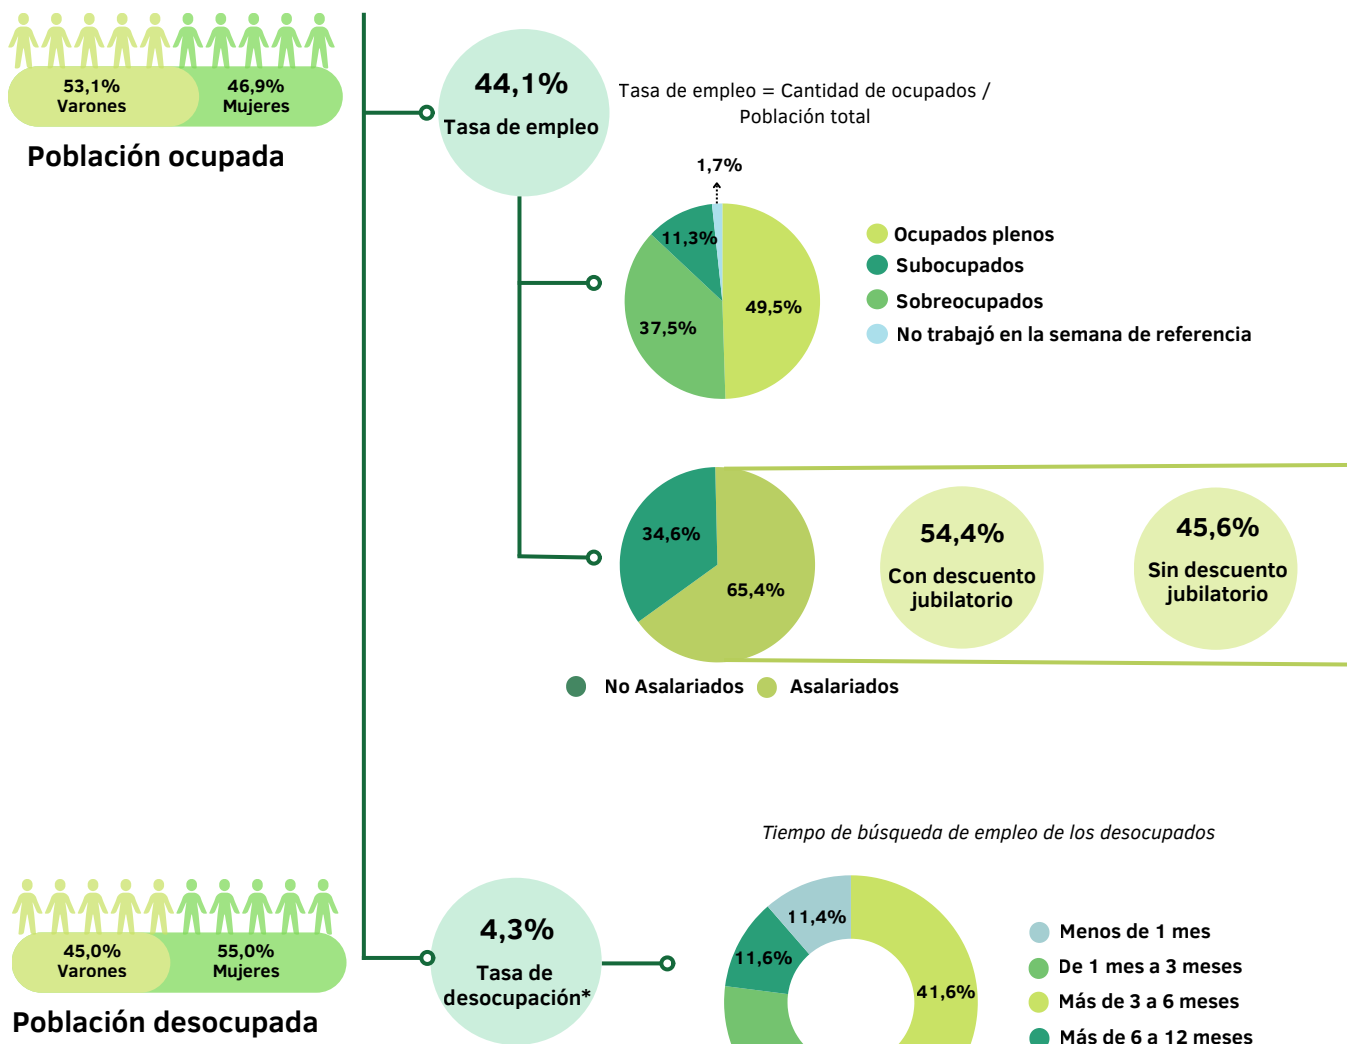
53,1%
Varones

46,9%
Mujeres

Población ocupada

44,1%
Tasa de empleo

Tasa de empleo = Cantidad de ocupados / Población total

1,7%

11,3%

37,5%

49,5%

Ocupados plenos
Subocupados
Sobreocupados
No trabajó en la semana de referencia

34,6%

65,4%

54,4%
Con descuento jubilatorio

45,6%
Sin descuento jubilatorio

No Asalariados
Asalariados

Tiempo de búsqueda de empleo de los desocupados

45,0%
Varones

55,0%
Mujeres

Población desocupada

4,3%
Tasa de desocupación*

11,4%

11,6%

41,6%

Menos de 1 mes
De 1 mes a 3 meses
Más de 3 a 6 meses
Más de 6 a 12 meses